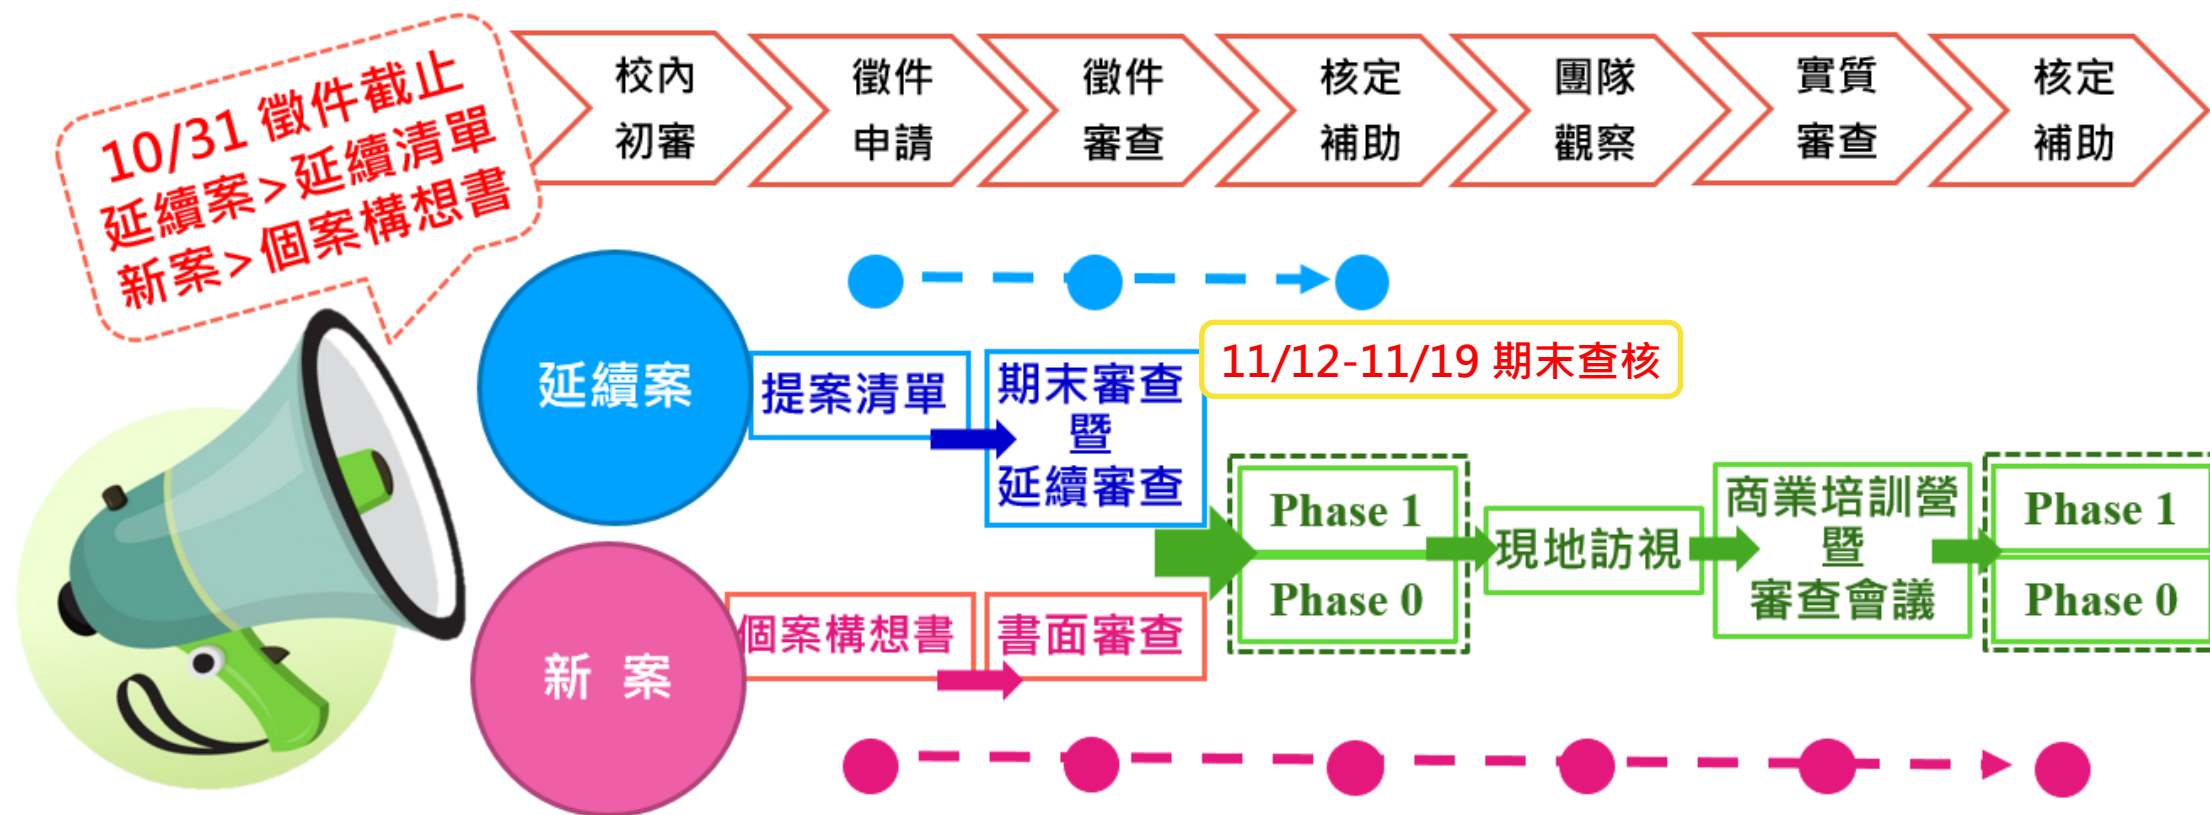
10/31 徵件截止
延續案>延續清單
新案>個案構想書

校內初審

徵件申請

徵件審查

核定補助

團隊觀察

實質審查

核定補助

延續案

提案清單

期末審查暨延續審查

11/12-11/19 期末查核

Phase 1

Phase 0

現地訪視

商業培訓營暨審查會議

Phase 1

Phase 0

新 案

個案構想書

書面審查